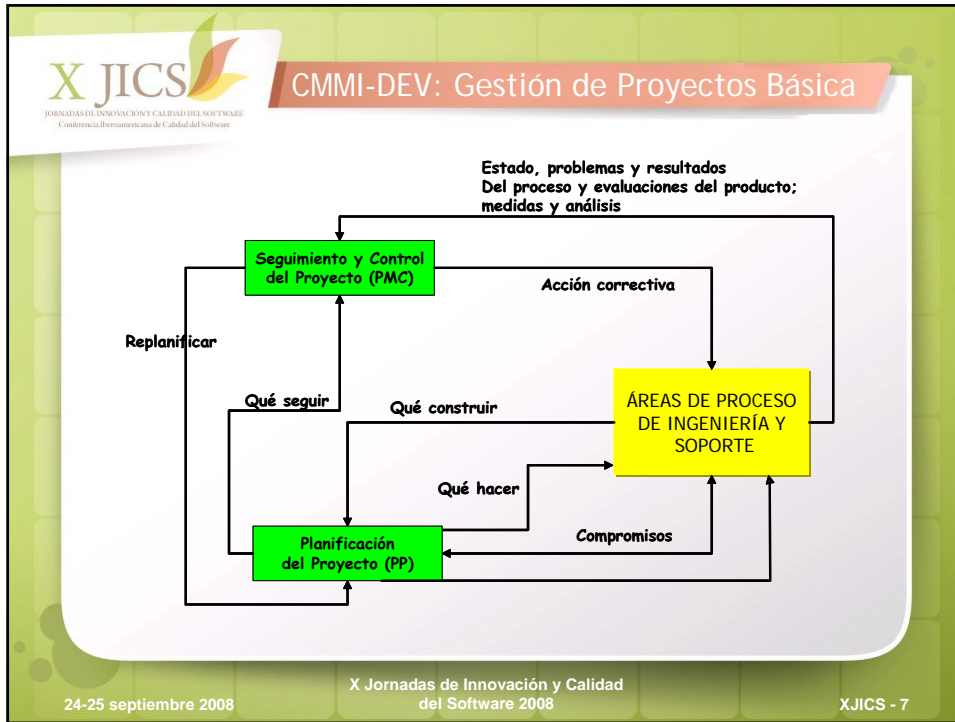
X JICS
JORNADAS DE INNOVACIÓN Y CALIDAD DEL SOFTWARE
Conferencia Iberoamericana de Calidad del Software

CMMI-DEV: Gestión de Proyectos Básica

Estado, problemas y resultados
Del proceso y evaluaciones del producto;
medidas y análisis

Seguimiento y Control del Proyecto (PMC)

Acción correctiva

Replanificar

Qué seguir

Qué construir

ÁREAS DE PROCESO DE INGENIERÍA Y SOPORTE

Qué hacer

Compromisos

Planificación del Proyecto (PP)

24-25 septiembre 2008

X Jornadas de Innovación y Calidad del Software 2008

XJICS - 7